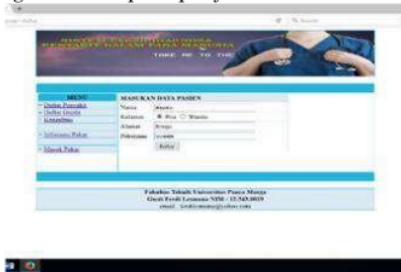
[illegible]

SISTEM PAKAR DIAGNOSA PENYAKIT KULIT PADA MANUSIA

TAKE ME TO THE

MENU
- Daftar Penyakit
- Daftar Gejala
- Konsultasi
- Informasi Pakar
- Masuk Pakar

MASUKAN DATA PASIEN
Nama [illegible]
Kelamin Pria Wanita
Alamat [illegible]
Pekerjaan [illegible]
Kirim

Fakultas Teknik Universitas Panca Marga
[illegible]
email : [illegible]